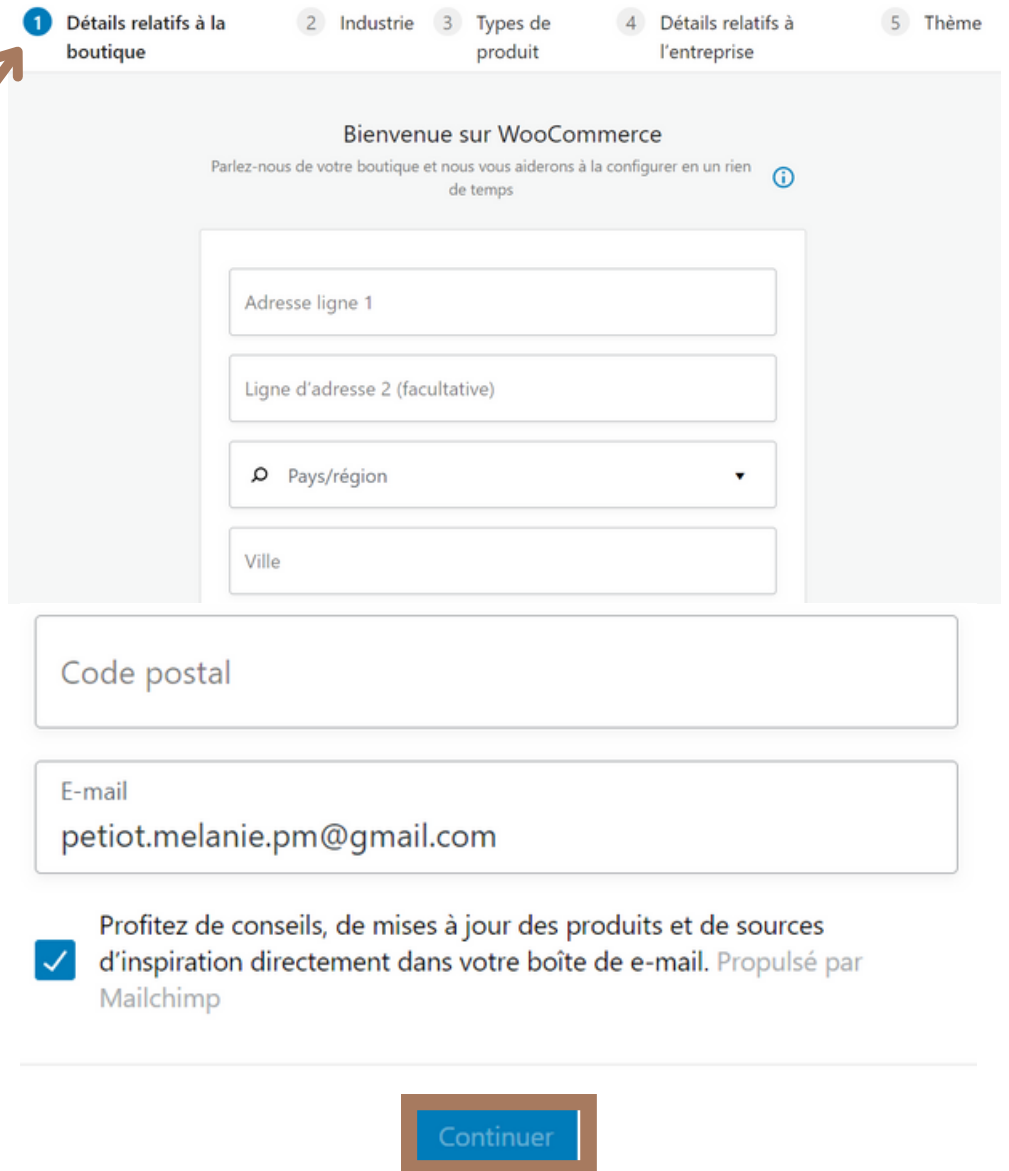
1 Détails relatifs à la boutique
2 Industrie
3 Types de produit
4 Détails relatifs à l'entreprise
5 Thème

Bienvenue sur WooCommerce

Parlez-nous de votre boutique et nous vous aiderons à la configurer en un rien de temps

Adresse ligne 1

Ligne d'adresse 2 (facultative)

Pays/région

Ville

Code postal

E-mail
petiot.melanie.pm@gmail.com

Profitez de conseils, de mises à jour des produits et de sources d'inspiration directement dans votre boîte de e-mail. Propulsé par Mailchimp

Continuer